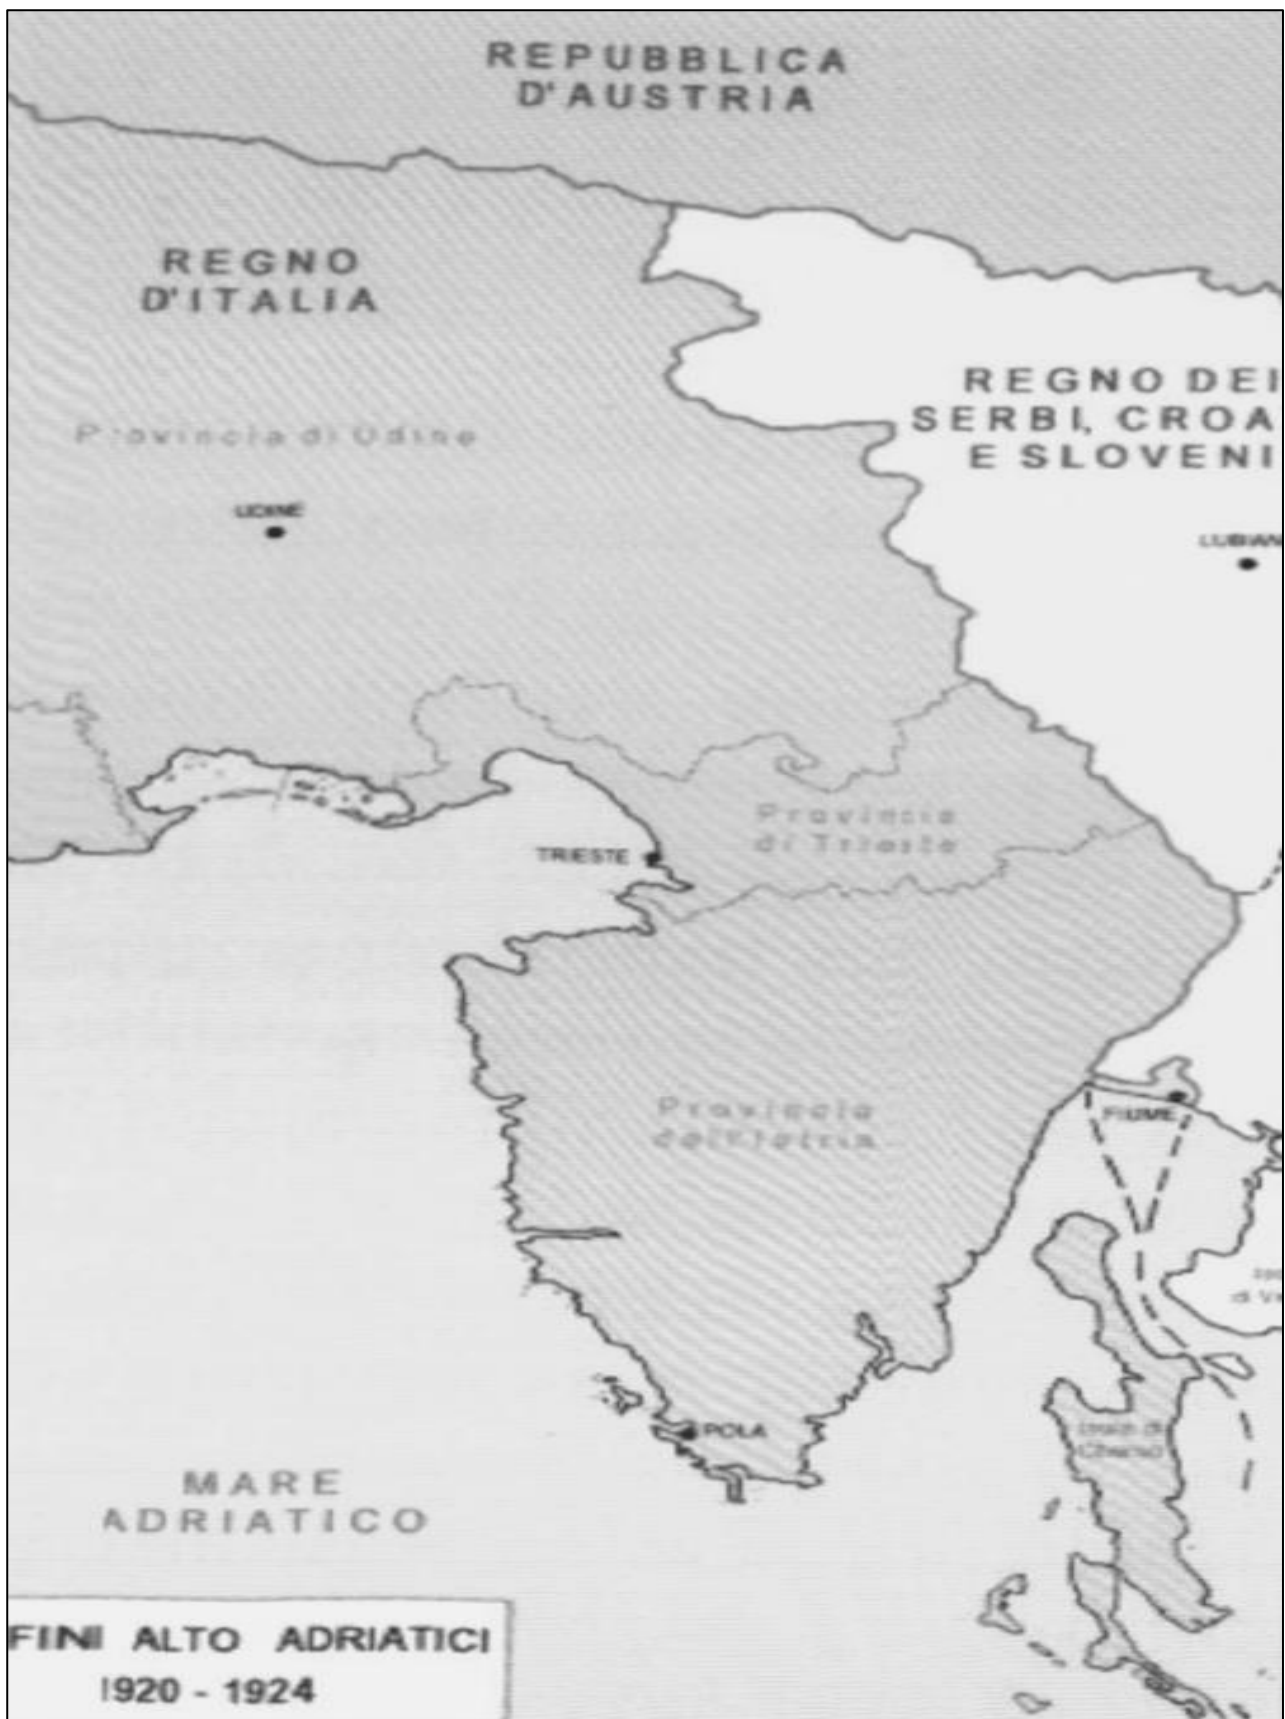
REPUBBLICA D'AUSTRIA

REGNO D'ITALIA

REGNO DEI SERBI, CROA E SLOVENI

Provincia di Udine

UDINE

LUBIAN

Provincia di Trieste

TRIESTE

Provincia dell'Istria

FIUME

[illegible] d V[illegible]

Isola di Cherso

POLA

MARE ADRIATICO

FINI ALTO ADRIATICI 1920 - 1924